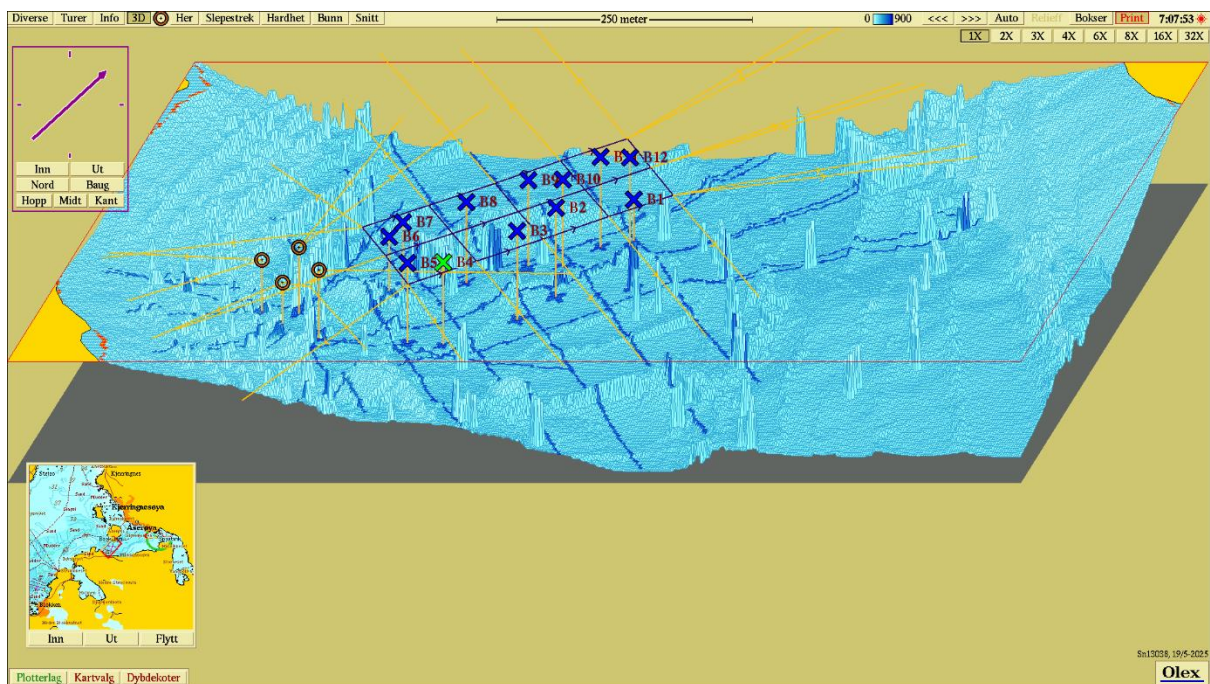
Diverse Turer Info 3D Her Slepestrek Hardhet Bunn Snitt

250 meter

0 900 <<< >>> Auto Relieff Bokser Print 7:07:53

1X 2X 3X 4X 6X 8X 16X 32X

Inn Ut
Nord Baug
Hopp Midt Kant

B7
B6
B5
B4
B8
B9
B10
B3
B2
B1
B12
B

Kjerringnesøya
Askøya

Inn Ut Flytt

Plotterlag Kartvalg Dybdekoter

Sn13038, 19/5-2025

Olex